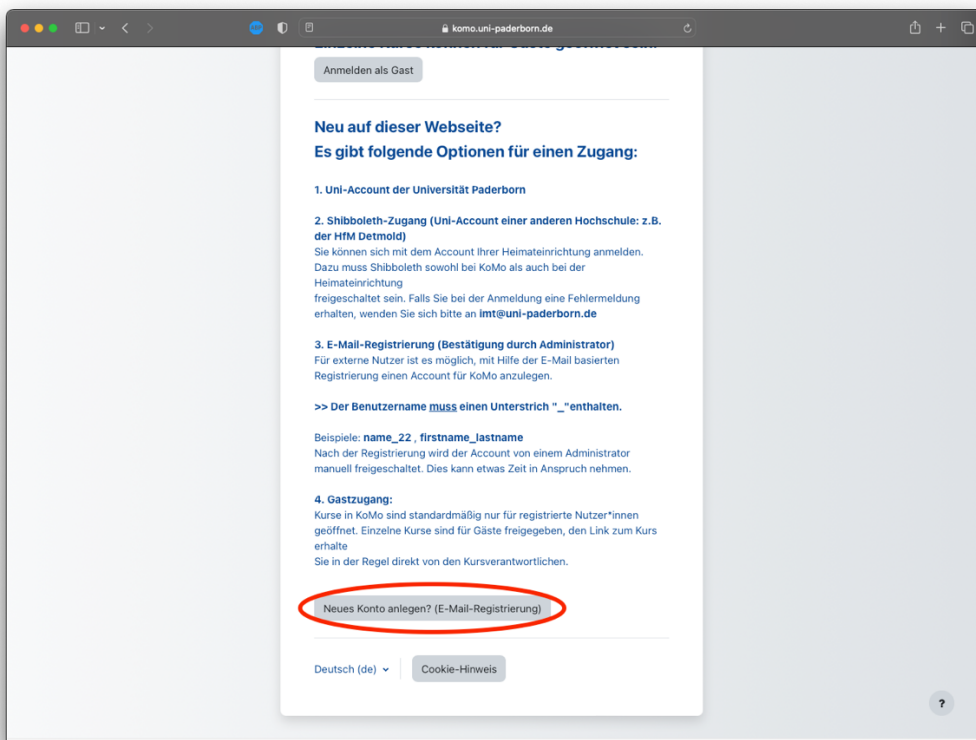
komo.uni-paderborn.de

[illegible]

Anmelden als Gast

Neu auf dieser Webseite?
Es gibt folgende Optionen für einen Zugang:

1. Uni-Account der Universität Paderborn

2. Shibboleth-Zugang (Uni-Account einer anderen Hochschule: z.B. der HfM Detmold)
Sie können sich mit dem Account Ihrer Heimateinrichtung anmelden. Dazu muss Shibboleth sowohl bei KoMo als auch bei der Heimateinrichtung
freigeschaltet sein. Falls Sie bei der Anmeldung eine Fehlermeldung erhalten, wenden Sie sich bitte an imt@uni-paderborn.de

3. E-Mail-Registrierung (Bestätigung durch Administrator)
Für externe Nutzer ist es möglich, mit Hilfe der E-Mail basierten Registrierung einen Account für KoMo anzulegen.

>> Der Benutzername muss einen Unterstrich "_"enthalten.

Beispiele: name_22 , firstname_lastname
Nach der Registrierung wird der Account von einem Administrator manuell freigeschaltet. Dies kann etwas Zeit in Anspruch nehmen.

4. Gastzugang:
Kurse in KoMo sind standardmäßig nur für registrierte Nutzer*innen geöffnet. Einzelne Kurse sind für Gäste freigegeben, den Link zum Kurs erhalte
Sie in der Regel direkt von den Kursverantwortlichen.

Neues Konto anlegen? (E-Mail-Registrierung)

Deutsch (de)

Cookie-Hinweis

?